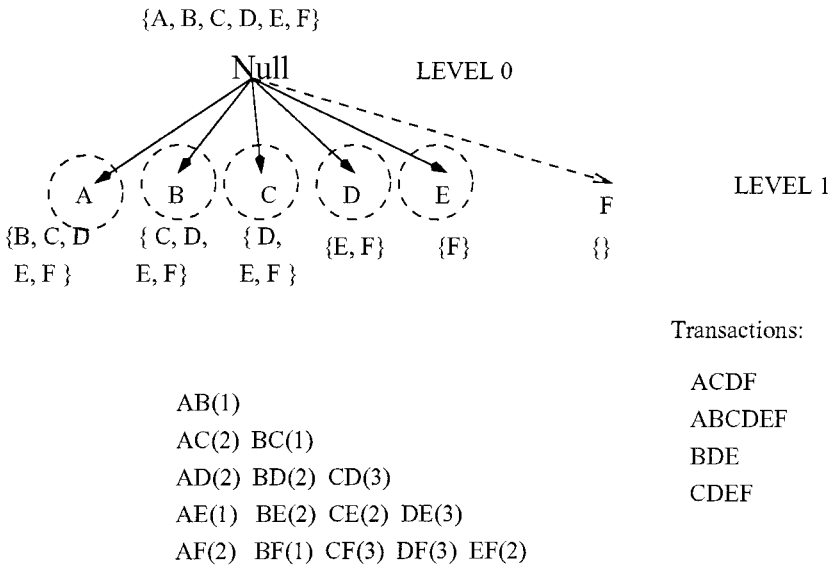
{A, B, C, D, E, F}

Null

LEVEL 0

A

B

C

D

E

F

LEVEL 1

{B, C, D E, F }

{ C, D, E, F}

{ D, E, F }

{E, F}

{F}

{}

Transactions:

ACDF
ABCDEF
BDE
CDEF

AB(1)
AC(2) BC(1)
AD(2) BD(2) CD(3)
AE(1) BE(2) CE(2) DE(3)
AF(2) BF(1) CF(3) DF(3) EF(2)